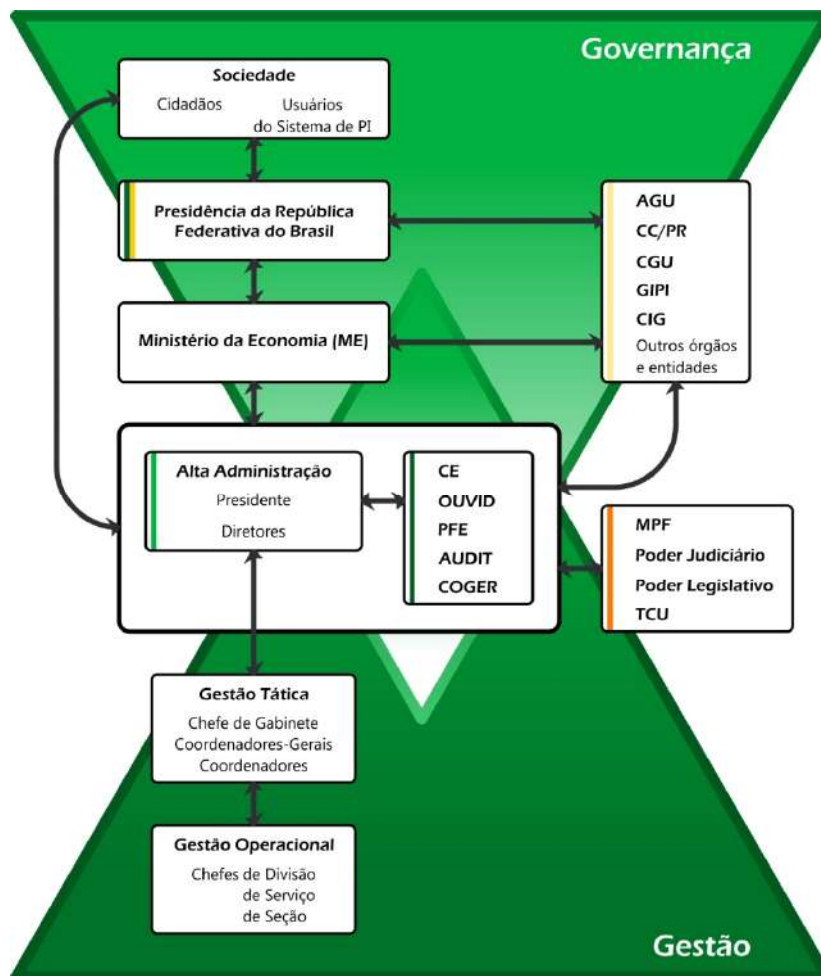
Governança

Sociedade
Cidadãos
Usuários do Sistema de PI

Presidência da República Federativa do Brasil

AGU
CC/PR
CGU
GIPI
CIG
Outros órgãos e entidades

Ministério da Economia (ME)

Alta Administração
Presidente
Diretores

CE
OUVID
PFE
AUDIT
COGER

MPF
Poder Judiciário
Poder Legislativo
TCU

Gestão Tática
Chefe de Gabinete
Coordenadores-Gerais
Coordenadores

Gestão Operacional
Chefes de Divisão
de Serviço
de Seção

Gestão